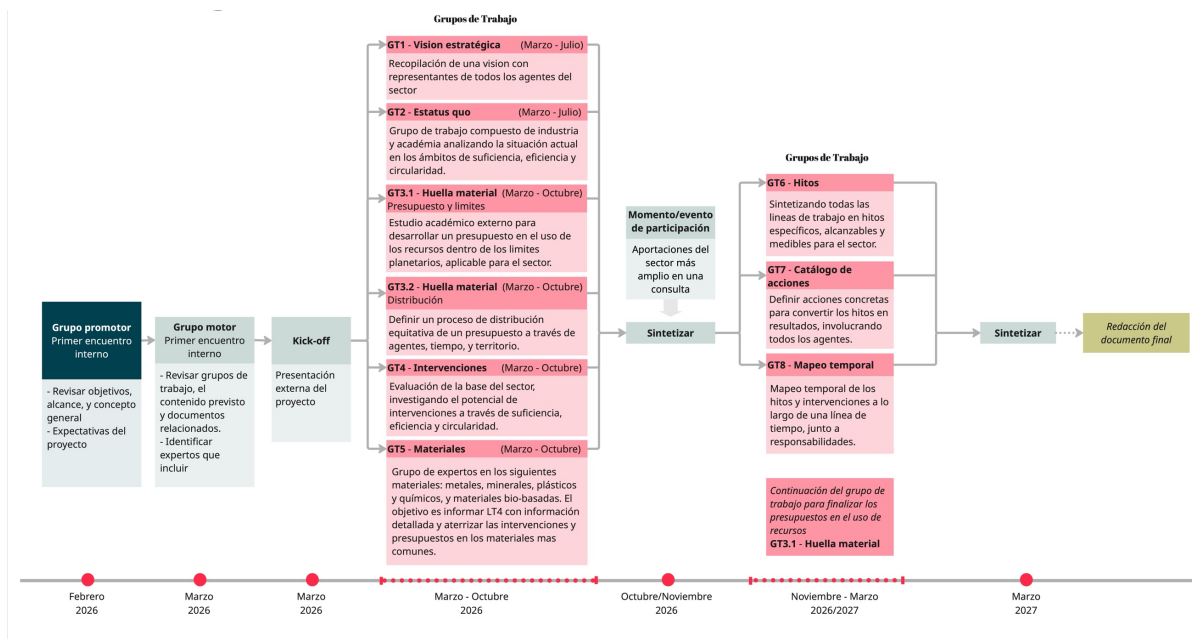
Grupos de Trabajo

Grupo promotor
Primer encuentro interno

- Revisar objetivos, alcance, y concepto general
- Expectativas del proyecto

Grupo motor
Primer encuentro interno

- Revisar grupos de trabajo, el contenido previsto y documentos relacionados.
- Identificar expertos que incluir

Kick-off

Presentación externa del proyecto

GT1 - Vision estratégica (Marzo - Julio)
Recopilación de una vision con representantes de todos los agentes del sector

GT2 - Estatus quo (Marzo - Julio)
Grupo de trabajo compuesto de industria y academia analizando la situación actual en los ámbitos de suficiencia, eficiencia y circularidad.

GT3.1 - Huella material (Marzo - Octubre)
Presupuesto y limites
Estudio académico externo para desarrollar un presupuesto en el uso de los recursos dentro de los limites planetarios, aplicable para el sector.

GT3.2 - Huella material (Marzo - Octubre)
Distribución
Definir un proceso de distribución equitativa de un presupuesto a través de agentes, tiempo, y territorio.

GT4 - Intervenciones (Marzo - Octubre)
Evaluación de la base del sector, investigando el potencial de intervenciones a través de suficiencia, eficiencia y circularidad.

GT5 - Materiales (Marzo - Octubre)
Grupo de expertos en los siguientes materiales: metales, minerales, plásticos y químicos, y materiales bio-basadas. El objetivo es informar LT4 con información detallada y aterrizar las intervenciones y presupuestos en los materiales mas comunes.

Momento/evento de participación
Aportaciones del sector más amplio en una consulta

Sintetizar

Grupos de Trabajo

GT6 - Hitos
Sintetizando todas las lineas de trabajo en hitos específicos, alcanzables y medibles para el sector.

GT7 - Catálogo de acciones
Definir acciones concretas para convertir los hitos en resultados, involucrando todos los agentes.

GT8 - Mapeo temporal
Mapeo temporal de los hitos y intervenciones a lo largo de una línea de tiempo, junto a responsabilidades.

Continuación del grupo de trabajo para finalizar los presupuestos en el uso de recursos
GT3.1 - Huella material

Sintetizar

Redacción del documento final

Febrero 2026
Marzo 2026
Marzo 2026
Marzo - Octubre 2026
Octubre/Noviembre 2026
Noviembre - Marzo 2026/2027
Marzo 2027